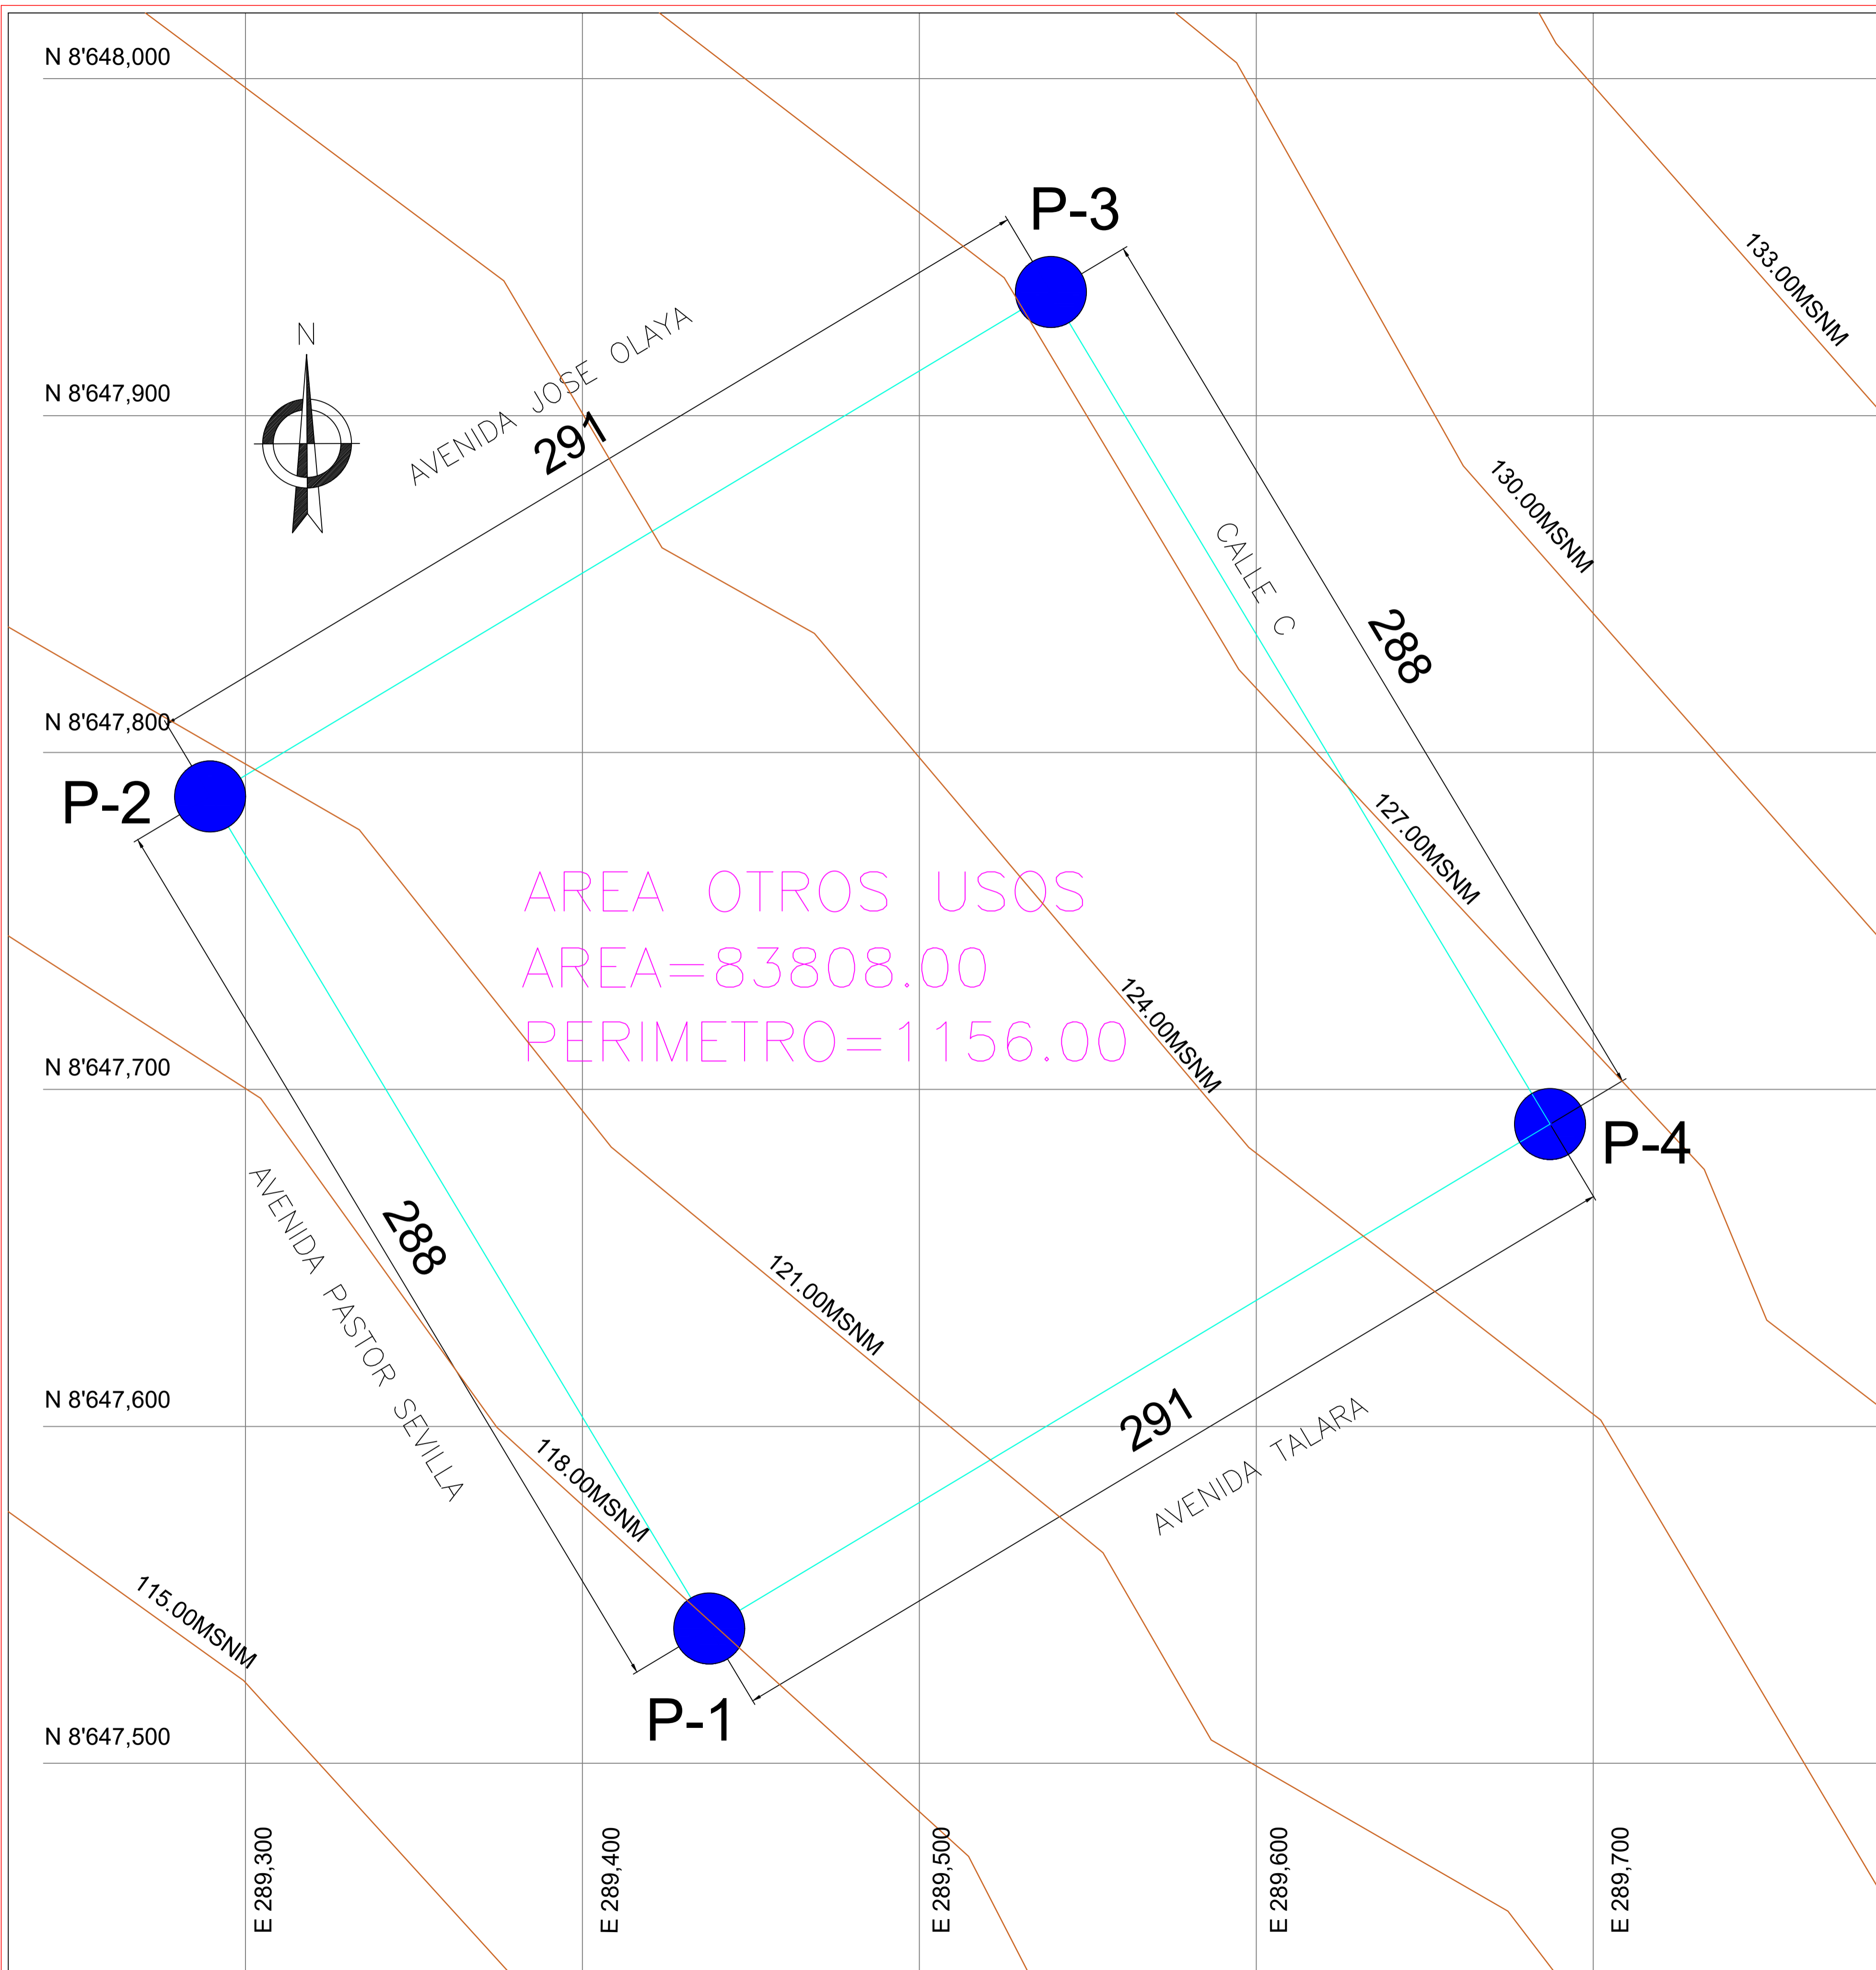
N 8'648,000

P-3

133.00MSNM

N

AVENIDA JOSE OLAYA

291

N 8'647,900

130.00MSNM

CALLE C

288

N 8'647,800

P-2

127.00MSNM

AREA OTROS USOS
AREA=83808.00
PERIMETRO=1156.00

124.00MSNM

N 8'647,700

P-4

AVENIDA PASTOR SEVILLA

288

121.00MSNM

N 8'647,600

291

AVENIDA TALARA

118.00MSNM

115.00MSNM

P-1

N 8'647,500

E 289,300

E 289,400

E 289,500

E 289,600

E 289,700